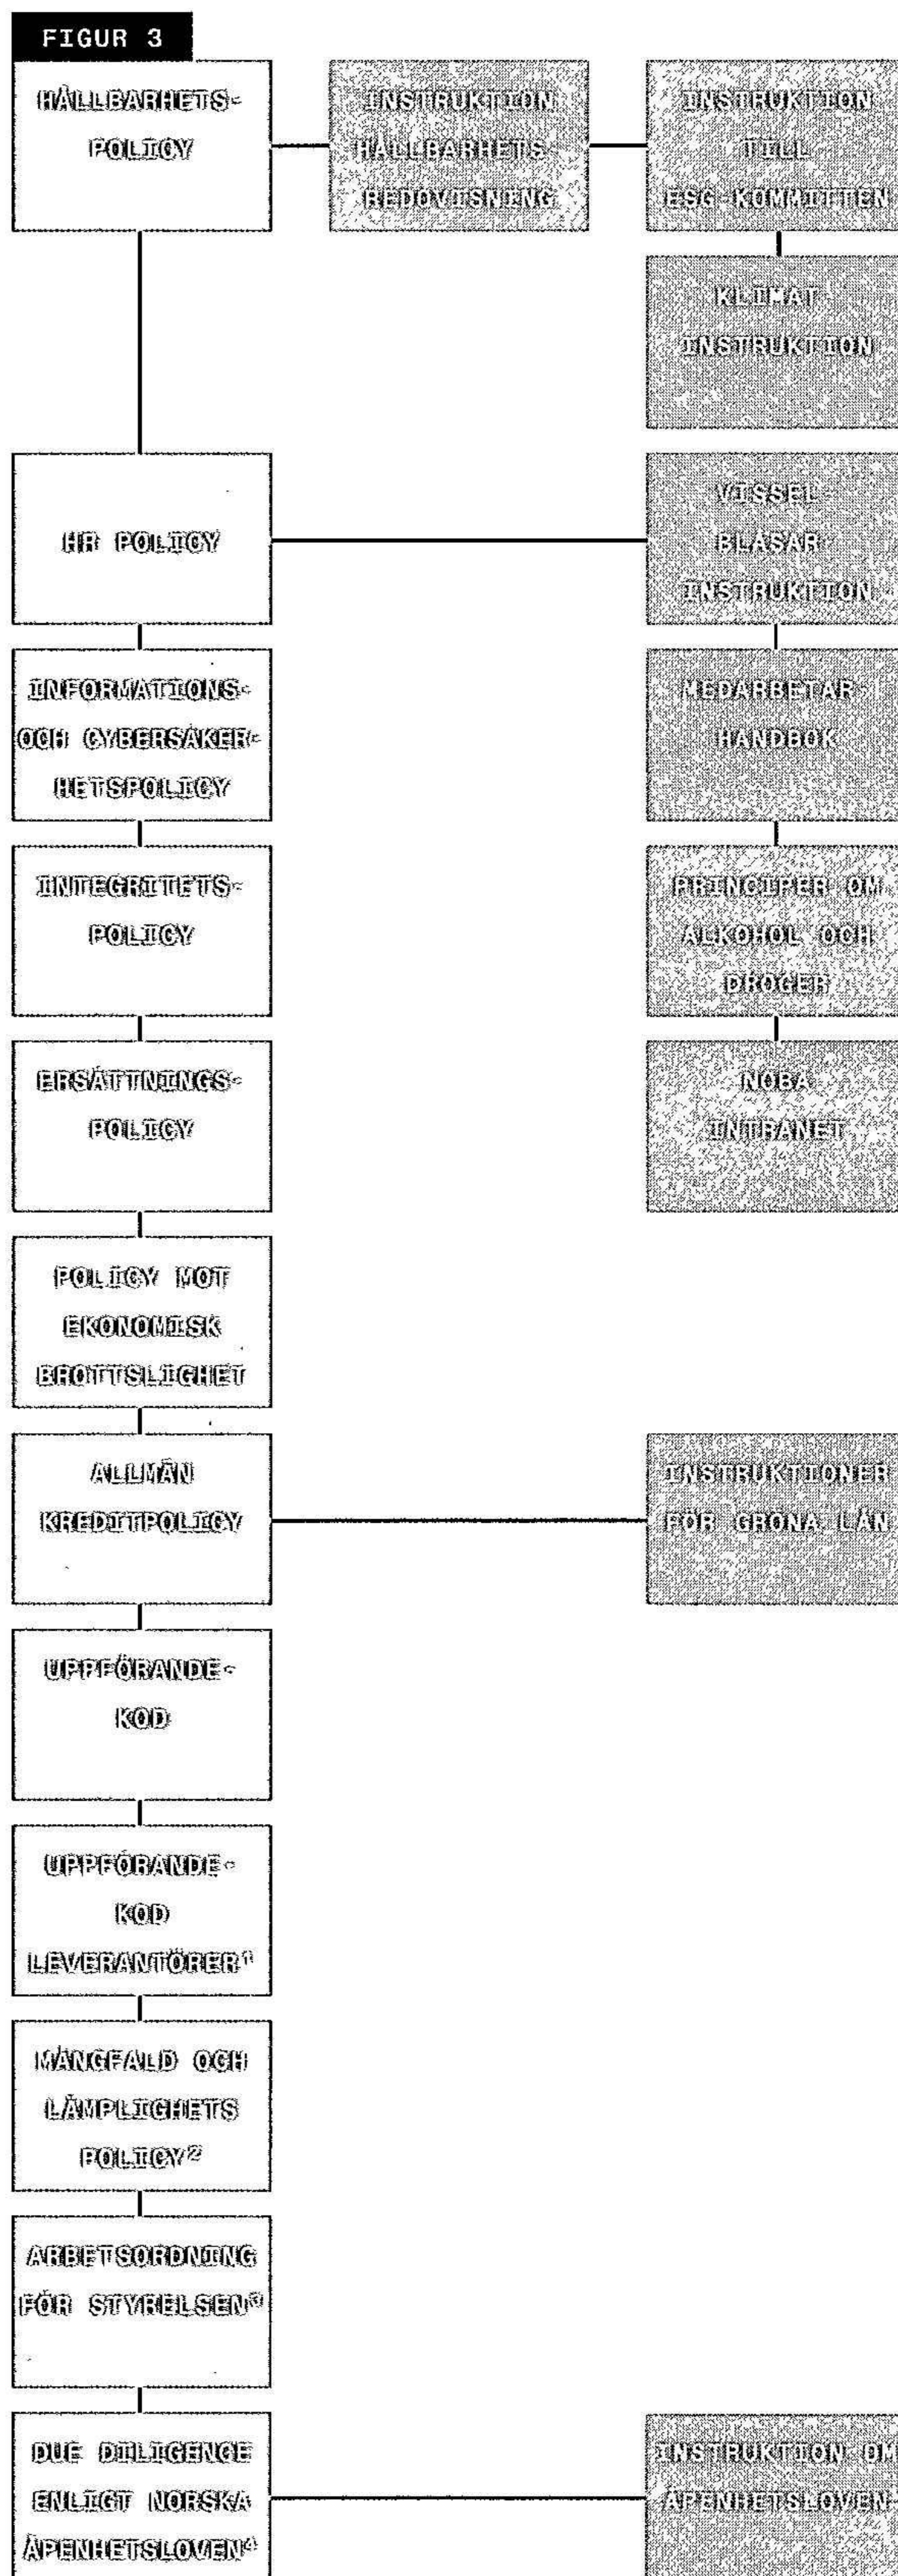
FIGUR 3

HÅLLBARHETS-POLICY

INSTRUKTION HÅLLBARHETS-REDOVISNING

INSTRUKTION TILL ESG-KOMMITTEN

KLIMAT-INSTRUKTION

HR POLICY

VISSEL-BLÅSAR-INSTRUKTION

INFORMATIONS- OCH CYBERSÄKER-HETSPOLICY

MEDARBETAR-HANDBOK

INTEGRITETS-POLICY

PRINCIPER OM ALKOHOL OCH DROGER

ERSÄTTNINGS-POLICY

NOBA INTRANET

POLICY MOT EKONOMISK BROTTSLIGHET

ALLMÄN KREDITPOLICY

INSTRUKTIONER FÖR GRÖNA LÅN

UPPFÖRANDE-KOD

UPPFÖRANDE-KOD LEVERANTÖRER$^1$

MÅNGFALD OCH LÄMPLIGHETS POLICY$^2$

ARBETSORDNING FÖR STYRELSEN$^3$

DUE DILIGENCE ENLIGT NORSKA ÅPENHETSLOVEN$^4$

INSTRUKTION OM ÅPENHETSLOVEN